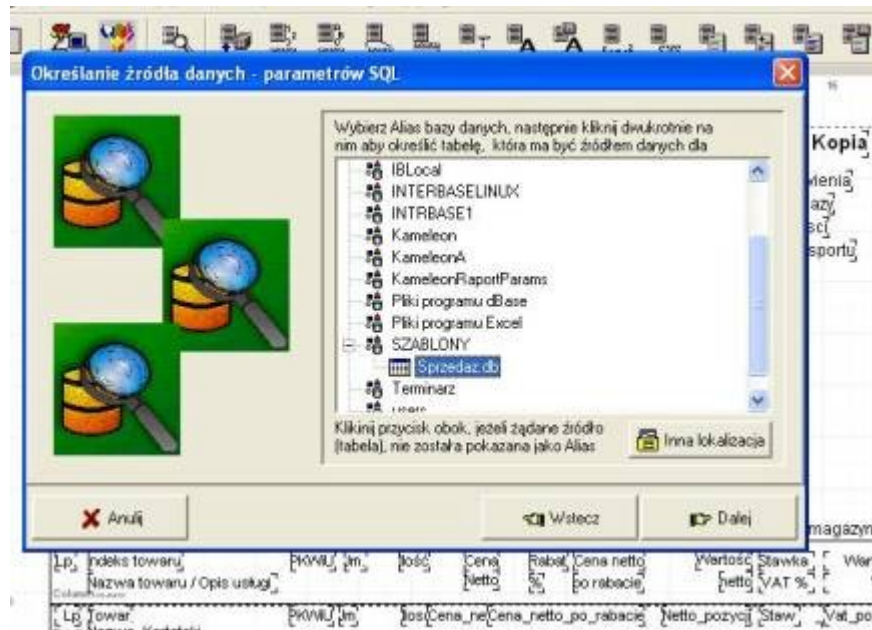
Określanie źródła danych - parametrów SQL

Wybierz Alias bazy danych, następnie kliknij dwukrotnie na nim aby określić tabelę, która ma być źródłem danych dla

IBLocal
INTERBASELINUX
INTRBASE1
Kameleon
KameleonA
KameleonRaportParams
Pliki programu dBase
Pliki programu Excel
SZABLONY
Sprzedaz.db
Terminarz
users

Kliknij przycisk obok, jeżeli żądane źródło (tabela), nie została pokazana jako Alias

Inna lokalizacja

Anuluj
Wstecz
Dalej

Kopia
wienia
azy
ści
sportu
magazyn

Lp. Indeks towaru
Nazwa towaru / Opis usługi
PKWiU
Jm.
Ilość
Cena Netto
Rabat %
Cena netto po rabacie
Wartość netto
Stawka VAT %
War

Lp Towar
PKWiU
Jm
Ilos
Cena_ne
Cena_netto_po_rabacie
Netto_pozycji
Staw
Vat_po